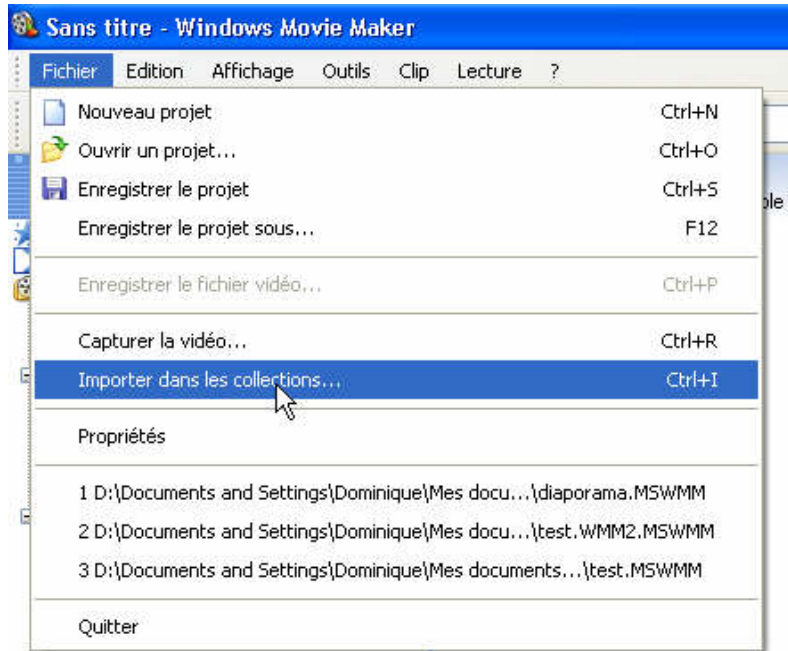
Sans titre - Windows Movie Maker

Fichier Edition Affichage Outils Clip Lecture ?

Nouveau projet Ctrl+N
Ouvrir un projet... Ctrl+O
Enregistrer le projet Ctrl+S
Enregistrer le projet sous... F12

Enregistrer le fichier vidéo... Ctrl+P

Capturer la vidéo... Ctrl+R
Importer dans les collections... Ctrl+I

Propriétés

1 D:\Documents and Settings\Dominique\Mes docu...\diaporama.MSWMM
2 D:\Documents and Settings\Dominique\Mes docu...\test.WMM2.MSWMM
3 D:\Documents and Settings\Dominique\Mes documents...\test.MSWMM

Quitter

ble